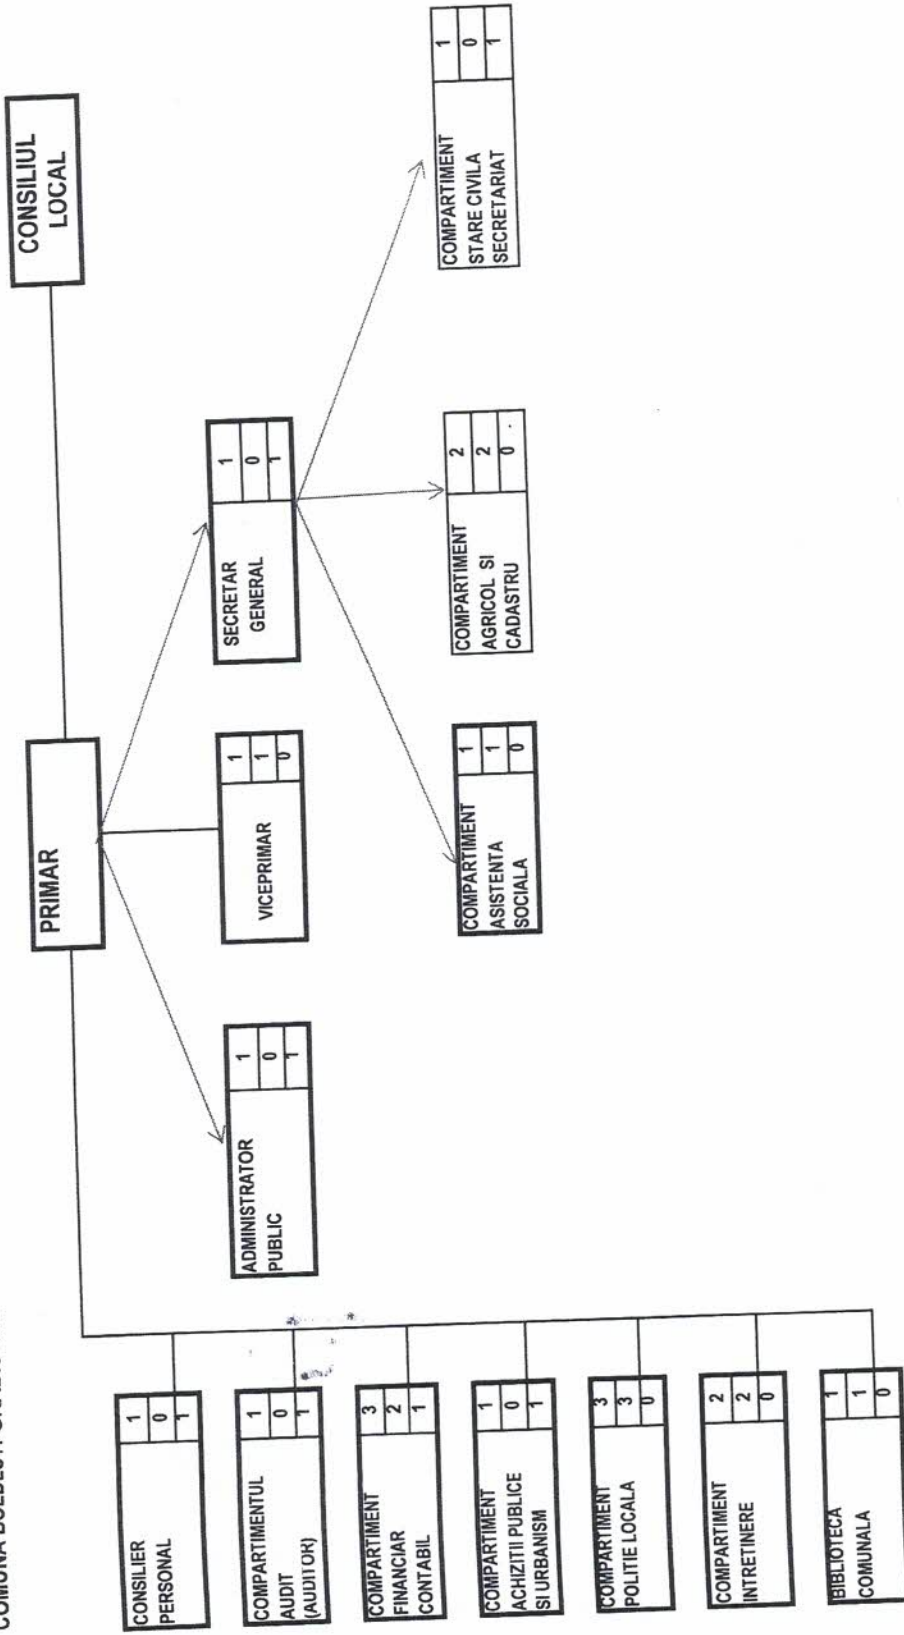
COMUNA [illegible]

CONSILIUL LOCAL

PRIMAR

ADMINISTRATOR PUBLIC
| 1 |
| 0 |
| 1 |

VICEPRIMAR
| 1 |
| 1 |
| 0 |

SECRETAR GENERAL
| 1 |
| 0 |
| 1 |

COMPARTIMENT ASISTENTA SOCIALA
| 1 |
| 1 |
| 0 |

COMPARTIMENT AGRICOL SI CADASTRU
| 2 |
| 2 |
| 0 |

COMPARTIMENT STARE CIVILA SECRETARIAT
| 1 |
| 0 |
| 1 |

CONSILIER PERSONAL
| 1 |
| 0 |
| 1 |

COMPARTIMENTUL AUDIT (AUDITOR)
| 1 |
| 0 |
| 1 |

COMPARTIMENT FINANCIAR CONTABIL
| 3 |
| 2 |
| 1 |

COMPARTIMENT ACHIZITII PUBLICE SI URBANISM
| 1 |
| 0 |
| 1 |

COMPARTIMENT POLITIE LOCALA
| 3 |
| 3 |
| 0 |

COMPARTIMENT INTRETINERE
| 2 |
| 2 |
| 0 |

BIBLIOTECA COMUNALA
| 1 |
| 1 |
| 0 |